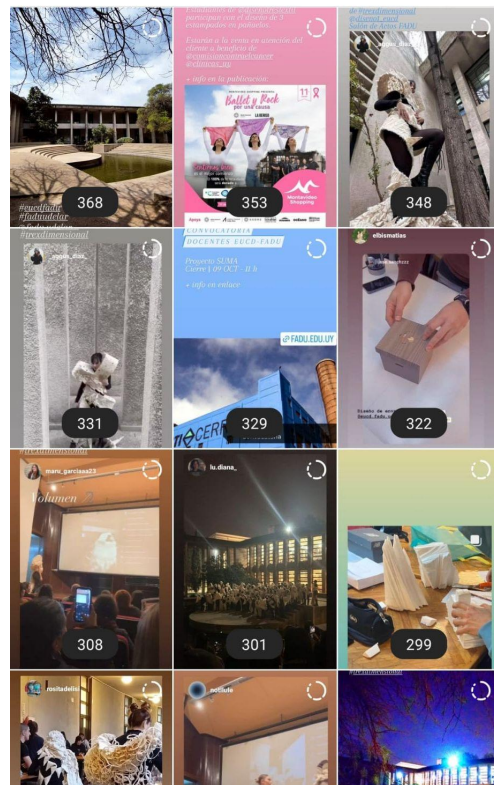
#eucdfadu
#faduudelar
368

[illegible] participan con el diseño de 3 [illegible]
Estarán a la venta en conexión del cliente a beneficio de @comisionhonorariacancer @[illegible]
+ info en la publicación
Ballet y Rock
por una causa
11
Montevideo Shopping
353

de #proyectosbidimensional
@daniel_ucci
Salón de Actos FADU
348

#tresdimensional
agus_diaz_
331

CONVOCATORIA
DOCENTES EUCD-FADU
Proyecto SUMA
Cierre 1/09 OCT - 11 h
+ info en enlace
FADU.EDU.UY
329

elbismatias
322

mare_garciaaa23
Volumen
308

lu.diana_
301

299

rositadelsi

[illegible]